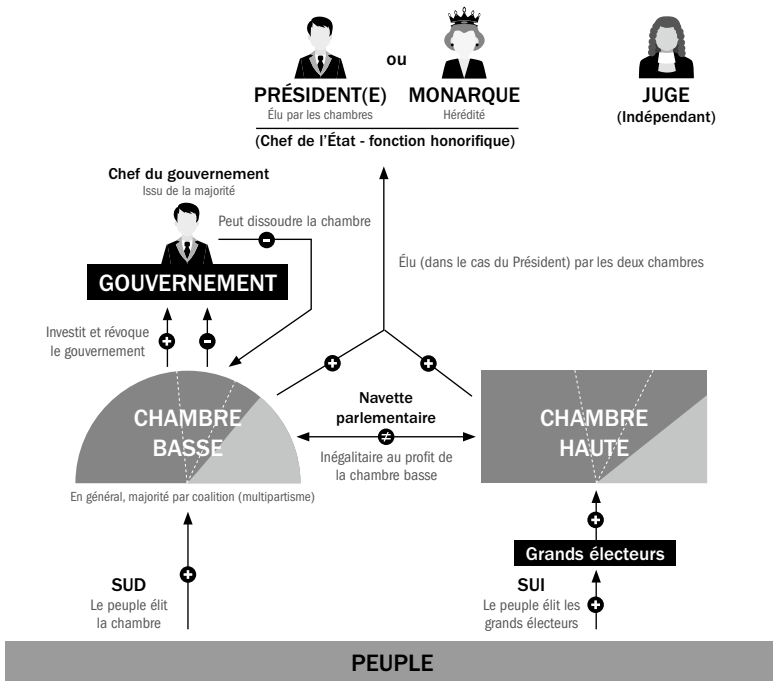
ou

PRÉSIDENT(E)
Élu par les chambres

MONARQUE
Hérédité

JUGE
(Indépendant)

(Chef de l'État - fonction honorifique)

Chef du gouvernement
Issu de la majorité

Peut dissoudre la chambre

GOUVERNEMENT

Élu (dans le cas du Président) par les deux chambres

Investit et révoque le gouvernement

CHAMBRE BASSE

Navette parlementaire

≠

Inégalitaire au profit de la chambre basse

CHAMBRE HAUTE

En général, majorité par coalition (multipartisme)

Grands électeurs

SUD
Le peuple élit la chambre

SUI
Le peuple élit les grands électeurs

PEUPLE